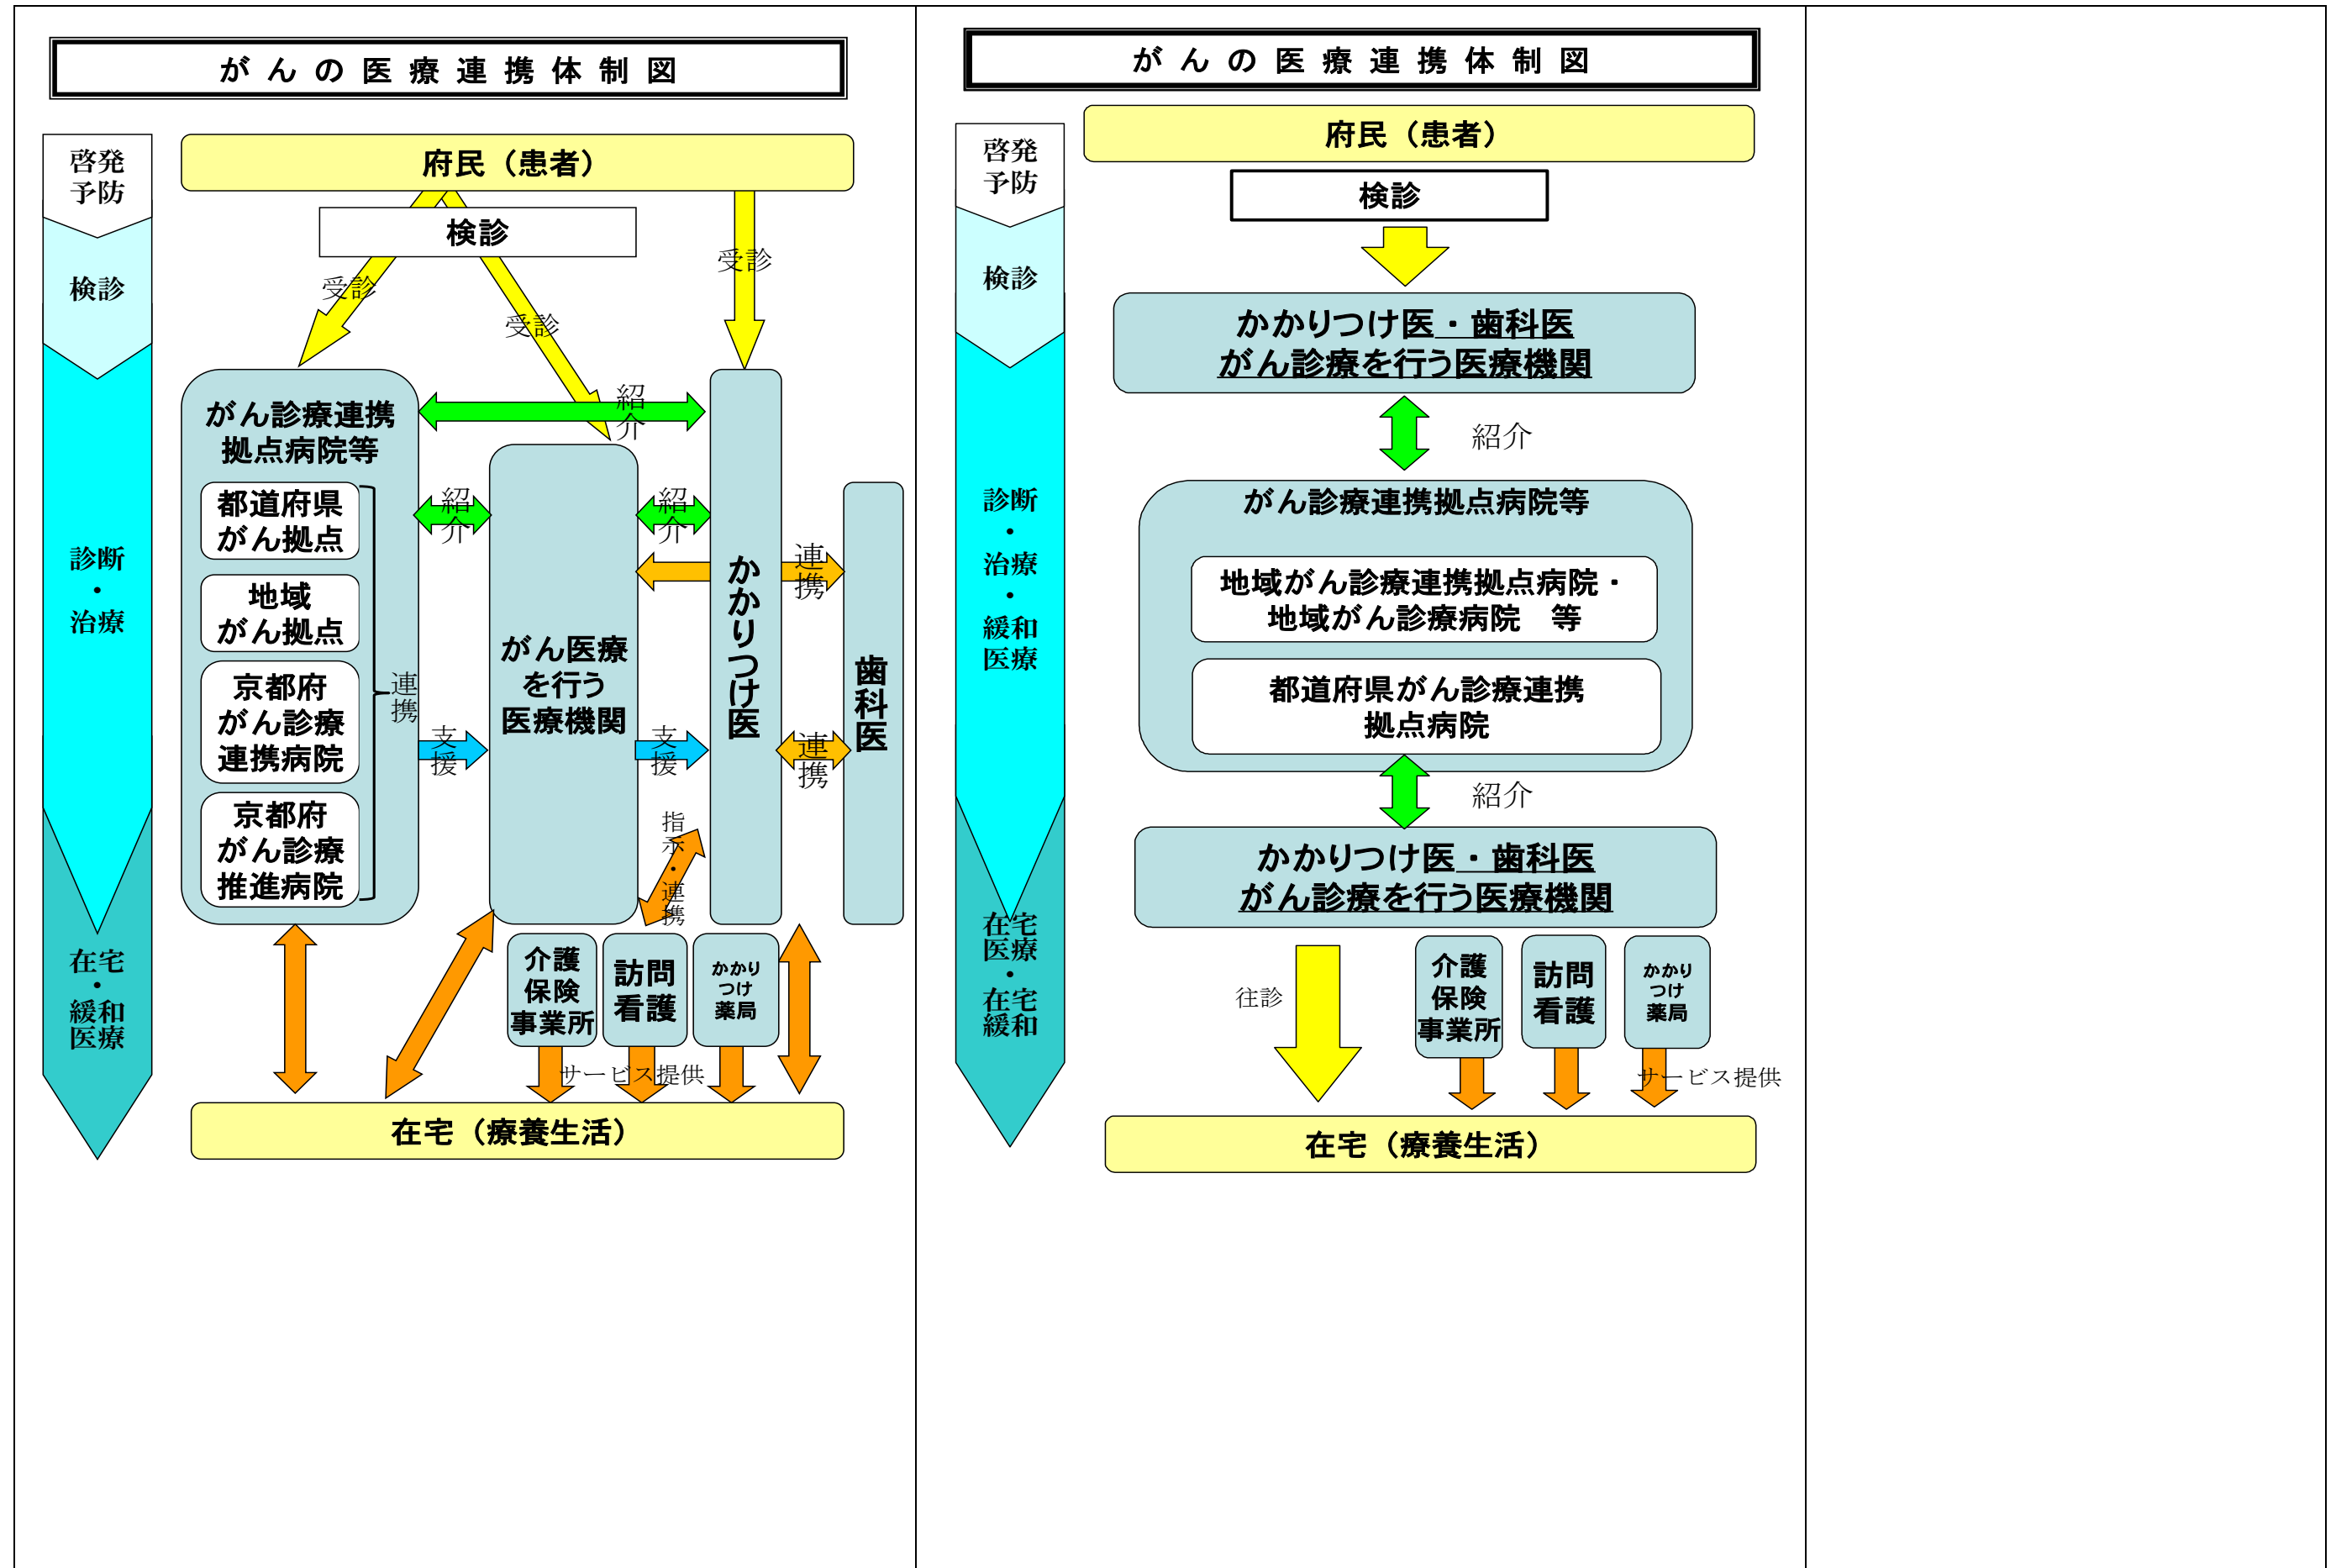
が ん の 医 療 連 携 体 制 図

啓発
予防

検診

診断
・
治療

在宅
・
緩和
医療

府民（患者）

検診

受診

受診

受診

がん診療連携
拠点病院等

都道府県
がん拠点

地域
がん拠点

京都府
がん診療
連携病院

京都府
がん診療
推進病院

連携

紹介

紹介

紹介

支援

支援

がん医療
を行う
医療機関

かかりつけ医

連携

連携

歯科医

指示・連携

介護
保険
事業所

訪問
看護

かかり
つけ
薬局

サービス提供

在宅（療養生活）

が ん の 医 療 連 携 体 制 図

啓発
予防

検診

診断
・
治療
・
緩和
医療

在宅
医療
・
在宅
緩和

府民（患者）

検診

かかりつけ医・歯科医
がん診療を行う医療機関

紹介

がん診療連携拠点病院等

地域がん診療連携拠点病院・
地域がん診療病院　等

都道府県がん診療連携
拠点病院

紹介

かかりつけ医・歯科医
がん診療を行う医療機関

往診

介護
保険
事業所

訪問
看護

かかり
つけ
薬局

サービス提供

在宅（療養生活）